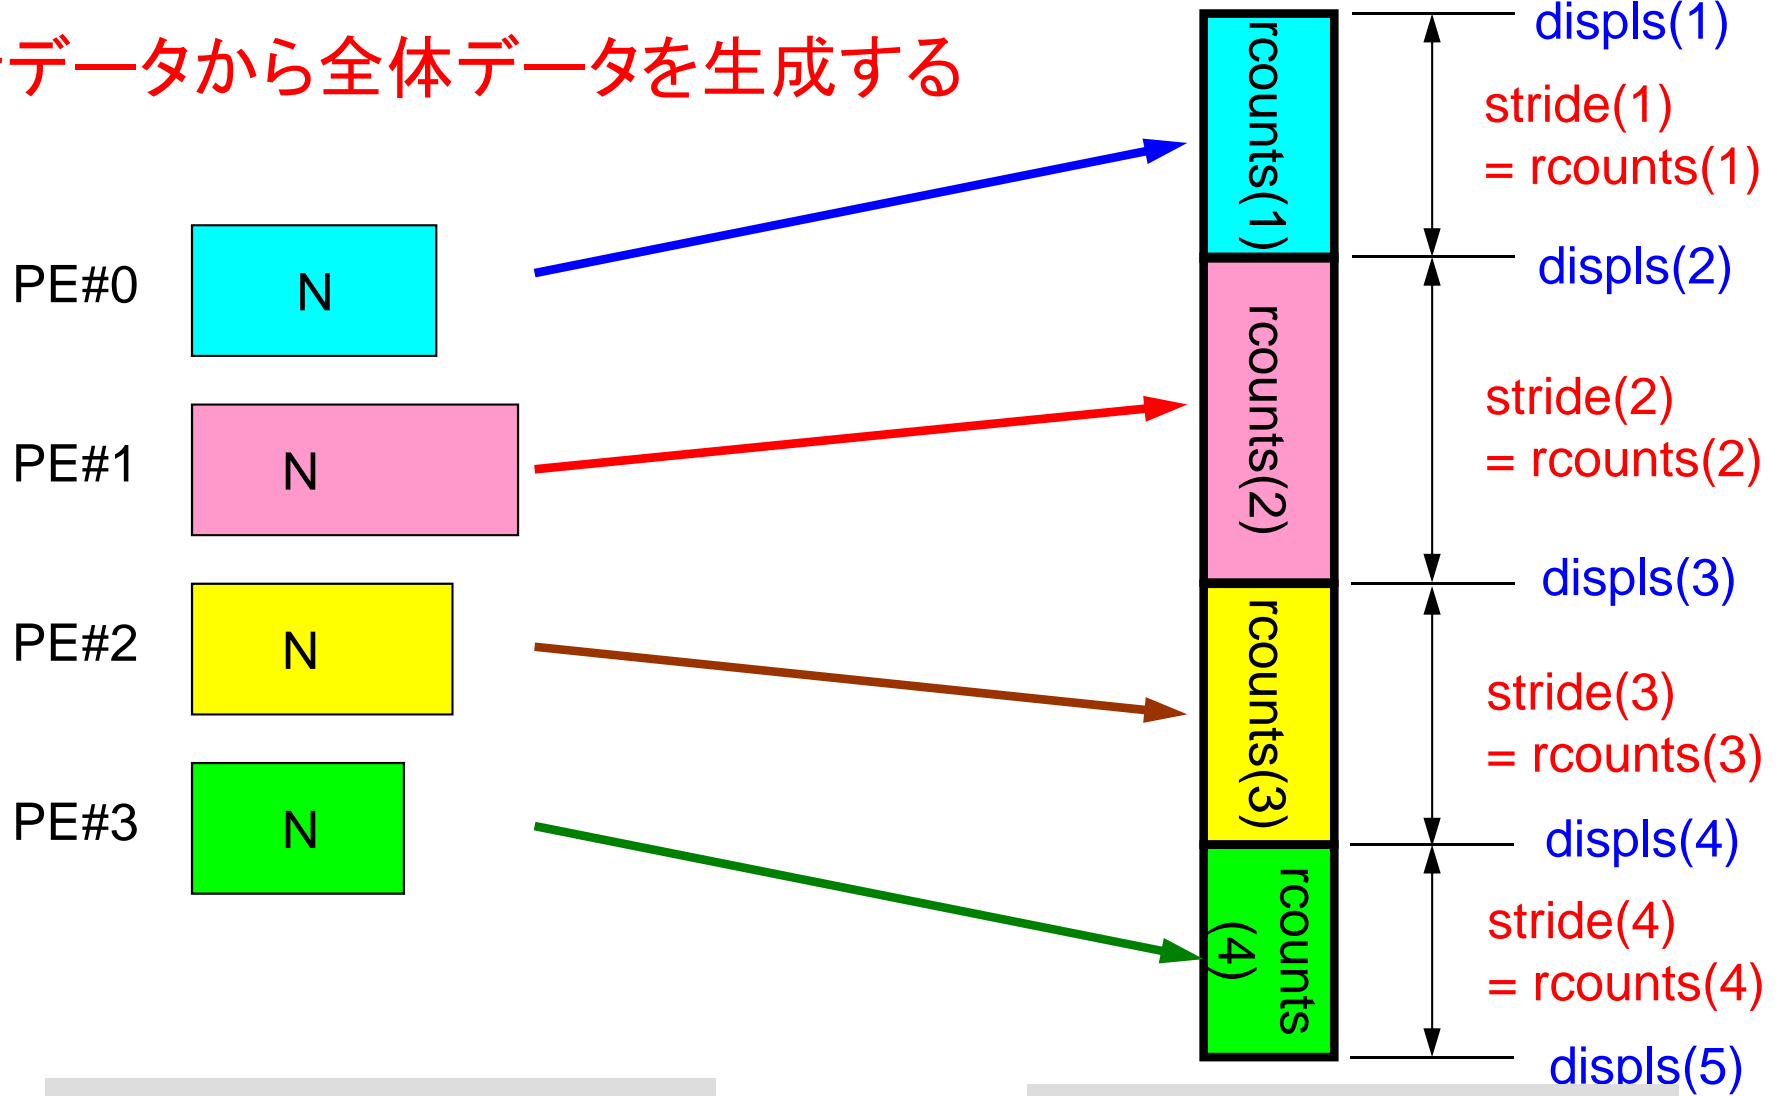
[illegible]データから全体データを生成する

PE#0 N
PE#1 N
PE#2 N
PE#3 N

rcounts(1)
rcounts(2)
rcounts(3)
rcounts(4)

displs(1)
stride(1) = rcounts(1)
displs(2)
stride(2) = rcounts(2)
displs(3)
stride(3) = rcounts(3)
displs(4)
stride(4) = rcounts(4)
displs(5)